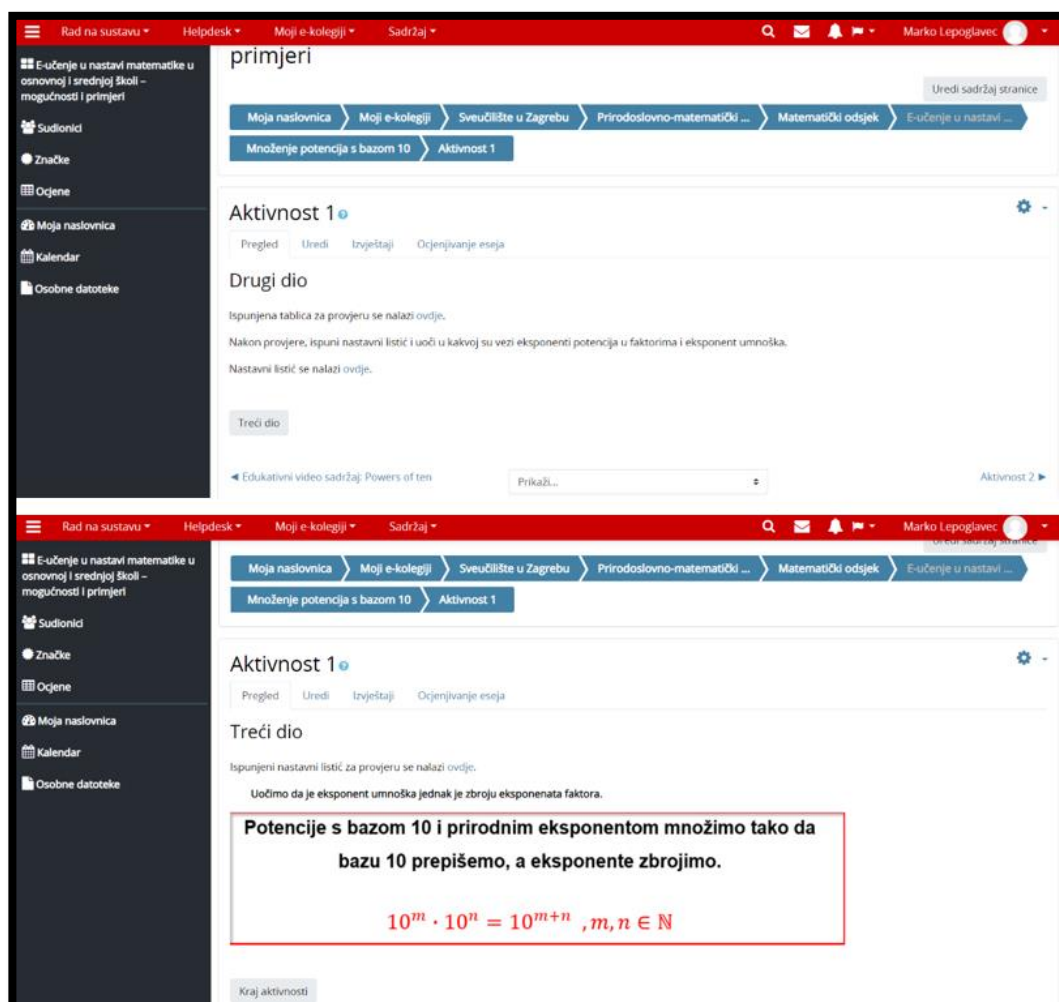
Rad na sustavu ▾ Helpdesk ▾ Moji e-kolegiji ▾ Sadržaj ▾ Marko Lepoglavec

E-učenje u nastavi matematike u osnovnoj i srednjoj školi – mogućnosti i primjeri
Sudionici
Značke
Ocjene
Moja naslovnica
Kalendar
Osobne datoteke

primjeri

Uredi sadržaj stranice

Moja naslovnica › Moji e-kolegiji › Sveučilište u Zagrebu › Prirodoslovno-matematički ... › Matematički odsjek › E-učenje u nastavi ... › Množenje potencija s bazom 10 › Aktivnost 1

Aktivnost 1

Pregled Uredi Izvještaji Ocjenjivanje eseja

Drugi dio

Ispunjena tablica za provjeru se nalazi ovdje.

Nakon provjere, ispuni nastavni listić i uoči u kakvoj su vezi eksponenti potencija u faktorima i eksponent umnoška.

Nastavni listić se nalazi ovdje.

Treći dio

◄ Edukativni video sadržaj: Powers of ten Prikaži... Aktivnost 2 ►

Rad na sustavu ▾ Helpdesk ▾ Moji e-kolegiji ▾ Sadržaj ▾ Marko Lepoglavec

E-učenje u nastavi matematike u osnovnoj i srednjoj školi – mogućnosti i primjeri
Sudionici
Značke
Ocjene
Moja naslovnica
Kalendar
Osobne datoteke

Moja naslovnica › Moji e-kolegiji › Sveučilište u Zagrebu › Prirodoslovno-matematički ... › Matematički odsjek › E-učenje u nastavi ... › Množenje potencija s bazom 10 › Aktivnost 1

Aktivnost 1

Pregled Uredi Izvještaji Ocjenjivanje eseja

Treći dio

Ispunjeni nastavni listić za provjeru se nalazi ovdje.

Uočimo da je eksponent umnoška jednak je zbroju eksponenata faktora.

Potencije s bazom 10 i prirodnim eksponentom množimo tako da bazu 10 prepišemo, a eksponente zbrojimo.

$10^m \cdot 10^n = 10^{m+n}$ , $m, n \in \mathbb{N}$

Kraj aktivnosti